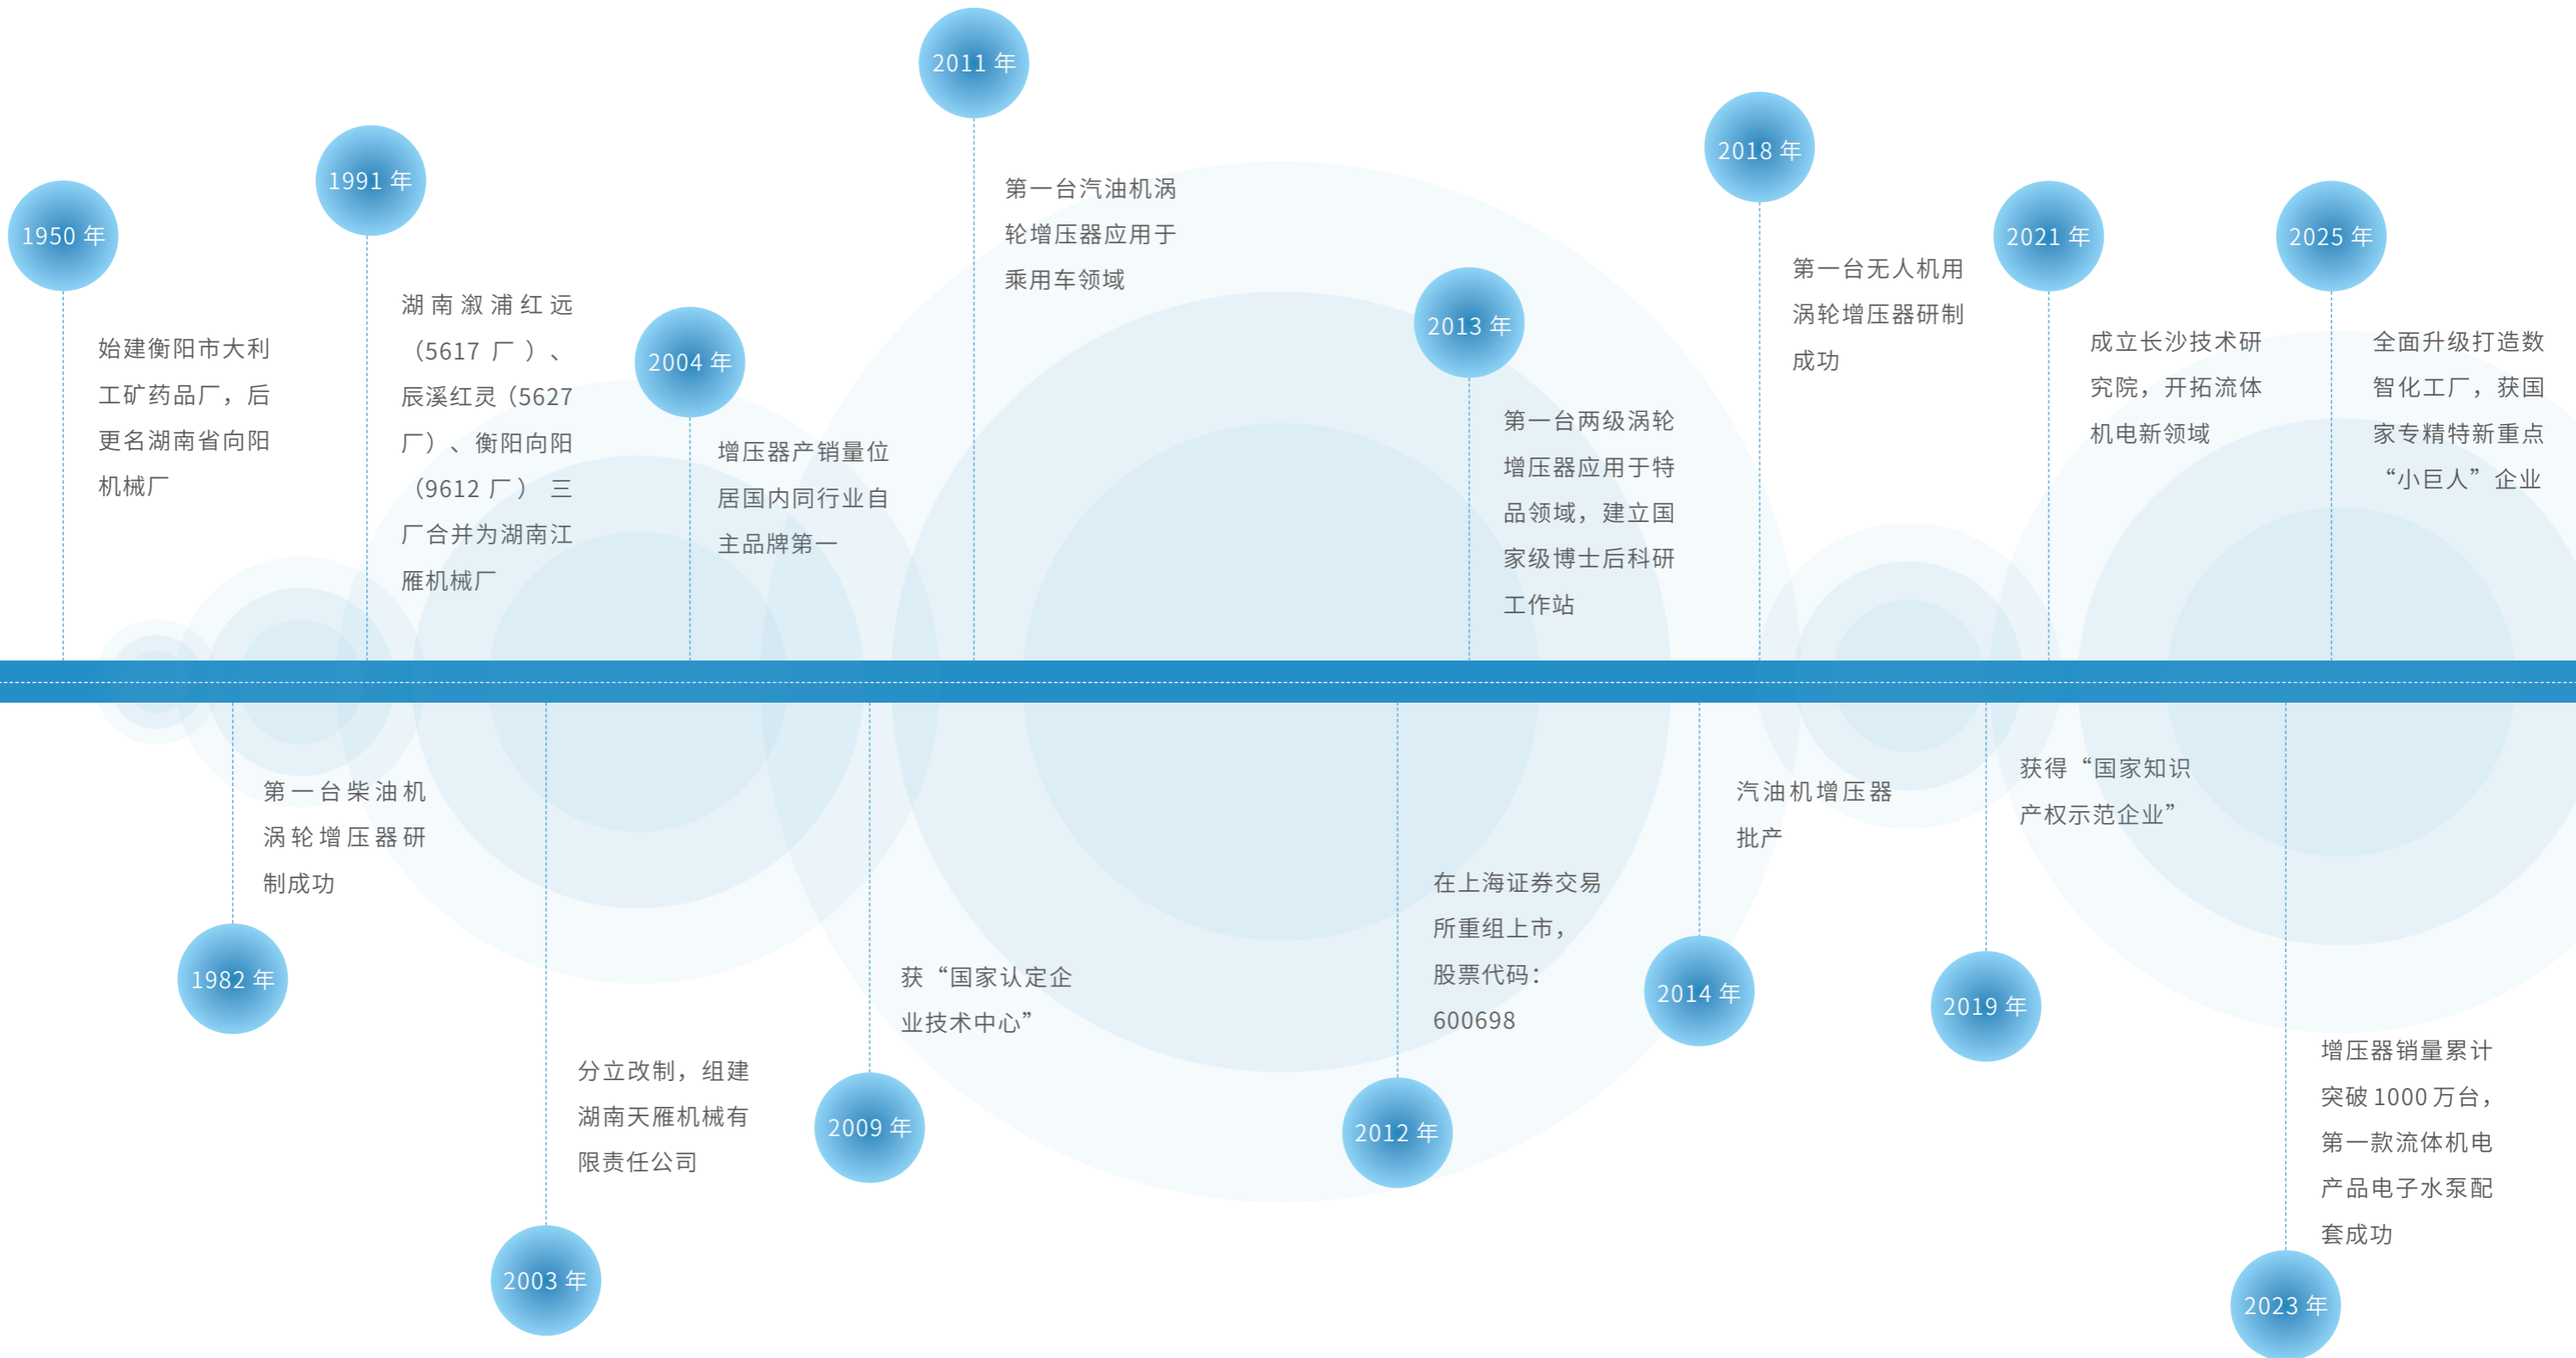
1950 年

始建衡阳市大利工矿药品厂，后更名湖南省向阳机械厂

1982 年

第一台柴油机涡轮增压器研制成功

1991 年

湖南溆浦红远（5617 厂）、辰溪红灵（5627 厂）、衡阳向阳（9612 厂）三厂合并为湖南江雁机械厂

2003 年

分立改制，组建湖南天雁机械有限责任公司

2004 年

增压器产销量位居国内同行业自主品牌第一

2009 年

获“国家认定企业技术中心”

2011 年

第一台汽油机涡轮增压器应用于乘用车领域

2012 年

在上海证券交易所重组上市，股票代码：600698

2013 年

第一台两级涡轮增压器应用于特品领域，建立国家级博士后科研工作站

2014 年

汽油机增压器批产

2018 年

第一台无人机用涡轮增压器研制成功

2019 年

获得“国家知识产权示范企业”

2021 年

成立长沙技术研究院，开拓流体机电新领域

2023 年

增压器销量累计突破 1000 万台，第一款流体机电产品电子水泵配套成功

2025 年

全面升级打造数智化工厂，获国家专精特新重点“小巨人”企业